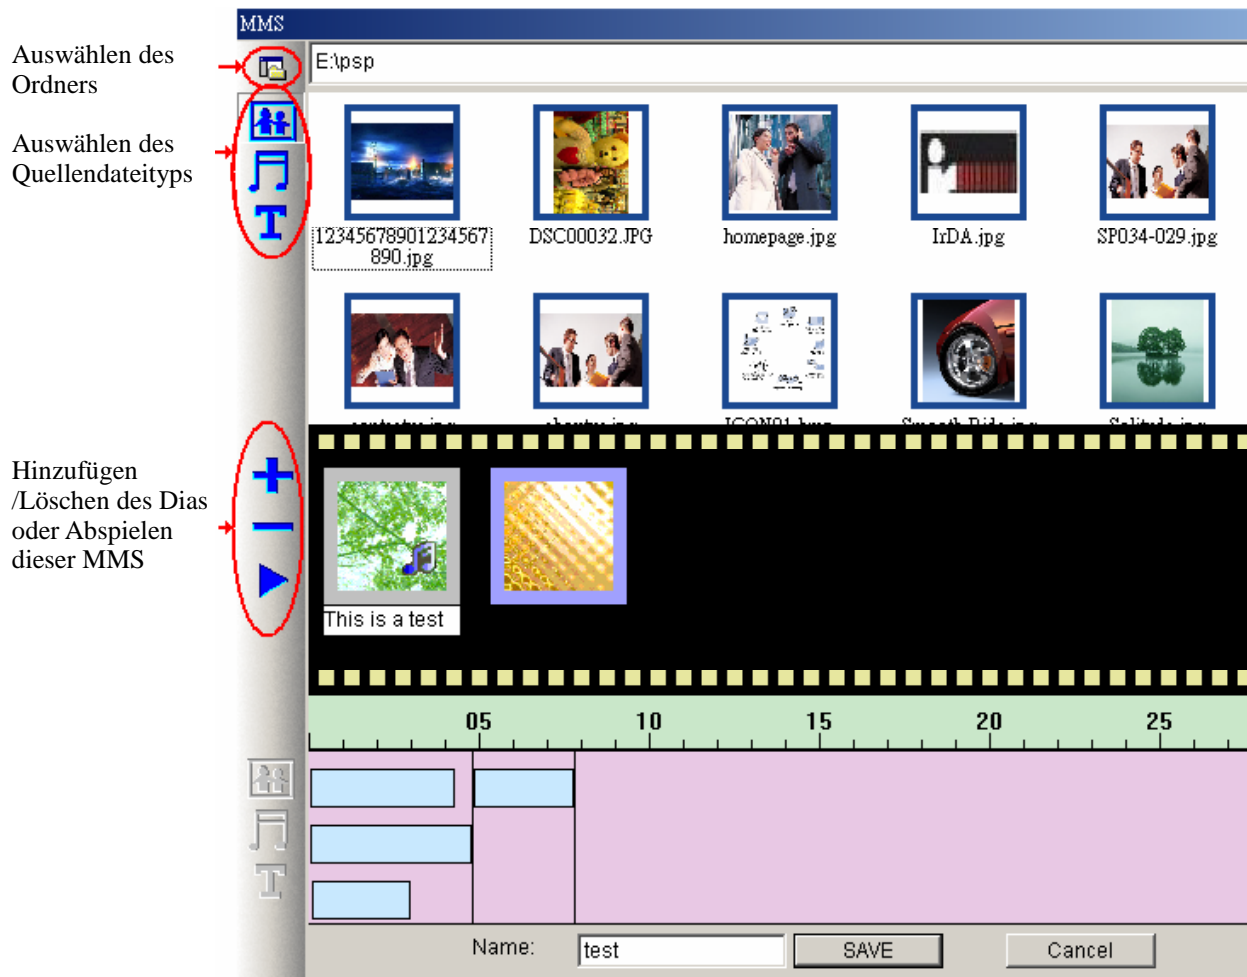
MMS

Auswählen des Ordners

E:\psp

Auswählen des Quellendateityps

12345678901234567890.jpg
DSC00032.JPG
homepage.jpg
IrDA.jpg
SP034-029.jpg

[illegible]
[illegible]
ICON01.bmp
Smooth Ride.jpg
Solitude.jpg

Hinzufügen /Löschen des Dias oder Abspielen dieser MMS

This is a test

05
10
15
20
25

Name: test SAVE Cancel